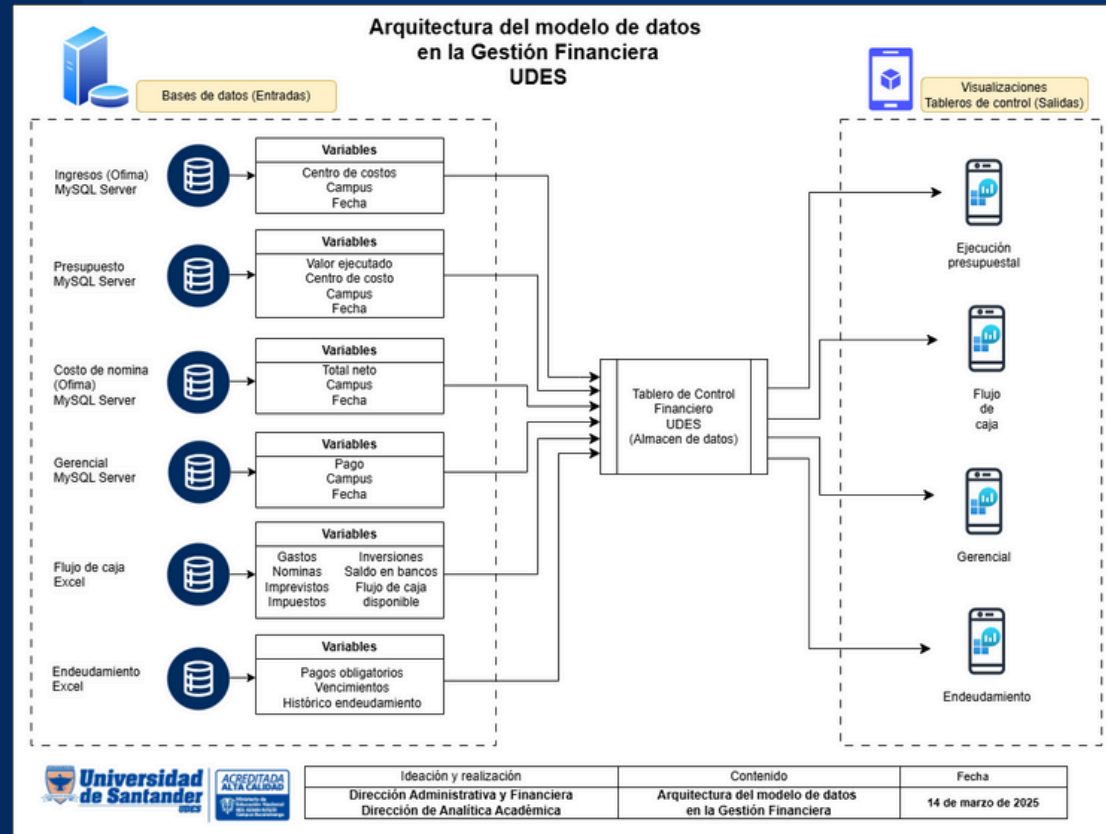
Arquitectura del modelo de datos en la Gestión Financiera UDES

Bases de datos (Entradas)

Visualizaciones Tableros de control (Salidas)

Ingresos (Ofima) MySQL Server

Variables
Centro de costos
Campus
Fecha

Presupuesto MySQL Server

Variables
Valor ejecutado
Centro de costo
Campus
Fecha

Costo de nomina (Ofima) MySQL Server

Variables
Total neto
Campus
Fecha

Gerencial MySQL Server

Variables
Pago
Campus
Fecha

Flujo de caja Excel

Variables
Gastos
Nominas
Imprevistos
Impuestos
Inversiones
Saldo en bancos
Flujo de caja disponible

Endeudamiento Excel

Variables
Pagos obligatorios
Vencimientos
Histórico endeudamiento

Tablero de Control Financiero UDES (Almacen de datos)

Ejecución presupuestal

Flujo de caja

Gerencial

Endeudamiento

Universidad de Santander UDES

ACREDITADA ALTA CALIDAD

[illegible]

| Ideación y realización | Contenido | Fecha |
|---|---|---|
| Dirección Administrativa y Financiera Dirección de Analítica Académica | Arquitectura del modelo de datos en la Gestión Financiera | 14 de marzo de 2025 |